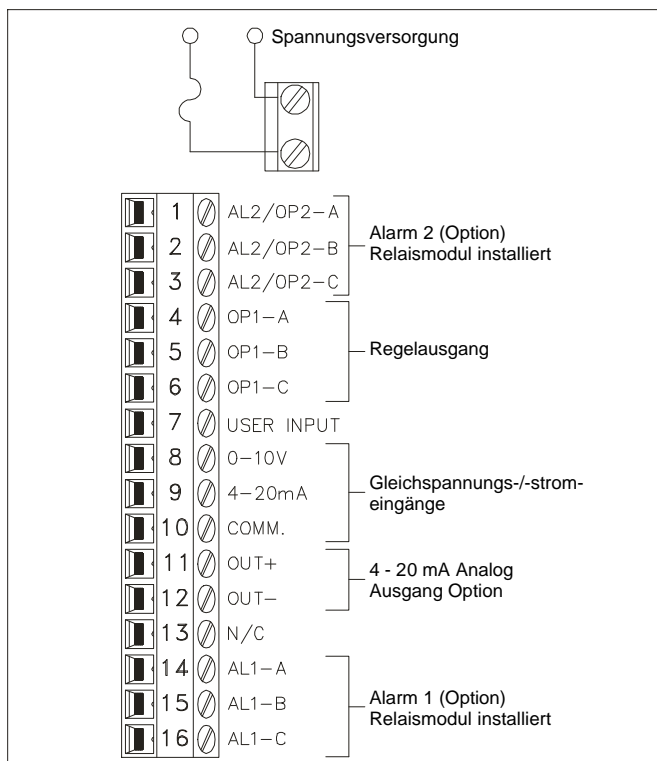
Spannungsversorgung

1 AL2/OP2–A
2 AL2/OP2–B
3 AL2/OP2–C

Alarm 2 (Option)
Relaismodul installiert

4 OP1–A
5 OP1–B
6 OP1–C

Regelausgang

7 USER INPUT
8 0–10V
9 4–20mA
10 COMM.

Gleichspannungs-/-stromeingänge

11 OUT+
12 OUT–

4 - 20 mA Analog
Ausgang Option

13 N/C
14 AL1–A
15 AL1–B
16 AL1–C

Alarm 1 (Option)
Relaismodul installiert